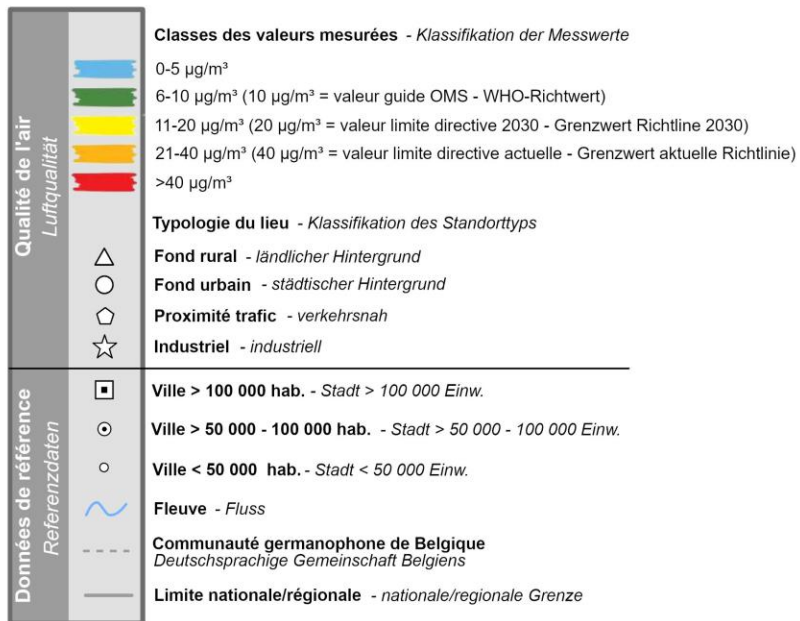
Qualité de l'air
Luftqualität

Classes des valeurs mesurées - Klassifikation der Messwerte

0-5 µg/m³

6-10 µg/m³ (10 µg/m³ = valeur guide OMS - WHO-Richtwert)

11-20 µg/m³ (20 µg/m³ = valeur limite directive 2030 - Grenzwert Richtline 2030)

21-40 µg/m³ (40 µg/m³ = valeur limite directive actuelle - Grenzwert aktuelle Richtlinie)

>40 µg/m³

Typologie du lieu - Klassifikation des Standorttyps

Fond rural - ländlicher Hintergrund

Fond urbain - städtischer Hintergrund

Proximité trafic - verkehrsnah

Industriel - industriell

Données de référence
Referenzdaten

Ville > 100 000 hab. - Stadt > 100 000 Einw.

Ville > 50 000 - 100 000 hab. - Stadt > 50 000 - 100 000 Einw.

Ville < 50 000 hab. - Stadt < 50 000 Einw.

Fleuve - Fluss

Communauté germanophone de Belgique
Deutschsprachige Gemeinschaft Belgiens

Limite nationale/régionale - nationale/regionale Grenze